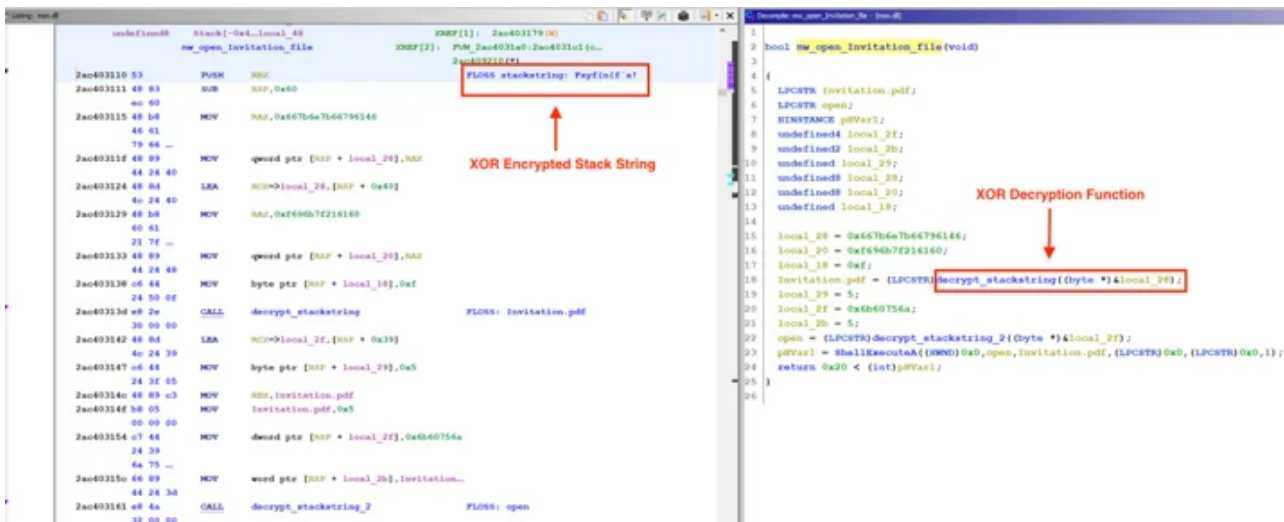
Listing: mw.dll

undefined8 Stack[-0x4...local_48 XREF[1]: 2ac403179(W)
mw_open_Invitation_file XREF[2]: FUN_2ac4031a0:2ac4031c1(c...
2ac409210(*)

2ac403110 53 PUSH RBX FLOSS stackstring: Fayf(n(f`a!
2ac403111 48 83 SUB RSP,0x60
ec 60
2ac403115 48 b8 MOV RAX,0x667b6e7b66796146
46 61
79 66 ...
2ac40311f 48 89 MOV qword ptr [RSP + local_28],RAX
44 24 40
2ac403124 48 8d LEA RCX=>local_28,[RSP + 0x40]
4c 24 40
2ac403129 48 b8 MOV RAX,0xf696b7f216160
60 61
21 7f ...
2ac403133 48 89 MOV qword ptr [RSP + local_20],RAX
44 24 48
2ac403138 c6 44 MOV byte ptr [RSP + local_18],0xf
24 50 0f
2ac40313d e8 2e CALL decrypt_stackstring FLOSS: Invitation.pdf
30 00 00
2ac403142 48 8d LEA RCX=>local_2f,[RSP + 0x39]
4c 24 39
2ac403147 c6 44 MOV byte ptr [RSP + local_29],0x5
24 3f 05
2ac40314c 48 89 c3 MOV RBX,Invitation.pdf
2ac40314f b8 05 MOV Invitation.pdf,0x5
00 00 00
2ac403154 c7 44 MOV dword ptr [RSP + local_2f],0x6b60756a
24 39
6a 75 ...
2ac40315c 66 89 MOV word ptr [RSP + local_2b],Invitation...
44 24 3d
2ac403161 e8 4a CALL decrypt_stackstring_2 FLOSS: open
32 00 00

XOR Encrypted Stack String

Decompile: mw_open_Invitation_file - (mw.dll)

1
2 bool mw_open_Invitation_file(void)
3
4 {
5 LPCSTR Invitation.pdf;
6 LPCSTR open;
7 HINSTANCE pHVar1;
8 undefined4 local_2f;
9 undefined2 local_2b;
10 undefined local_29;
11 undefined8 local_28;
12 undefined8 local_20;
13 undefined local_18;
14
15 local_28 = 0x667b6e7b66796146;
16 local_20 = 0xf696b7f216160;
17 local_18 = 0xf;
18 Invitation.pdf = (LPCSTR)decrypt_stackstring((byte *)&local_28);
19 local_29 = 5;
20 local_2f = 0x6b60756a;
21 local_2b = 5;
22 open = (LPCSTR)decrypt_stackstring_2((byte *)&local_2f);
23 pHVar1 = ShellExecuteA((HWND)0x0,open,Invitation.pdf,(LPCSTR)0x0,(LPCSTR)0x0,1);
24 return 0x20 < (int)pHVar1;
25 }
26

XOR Decryption Function